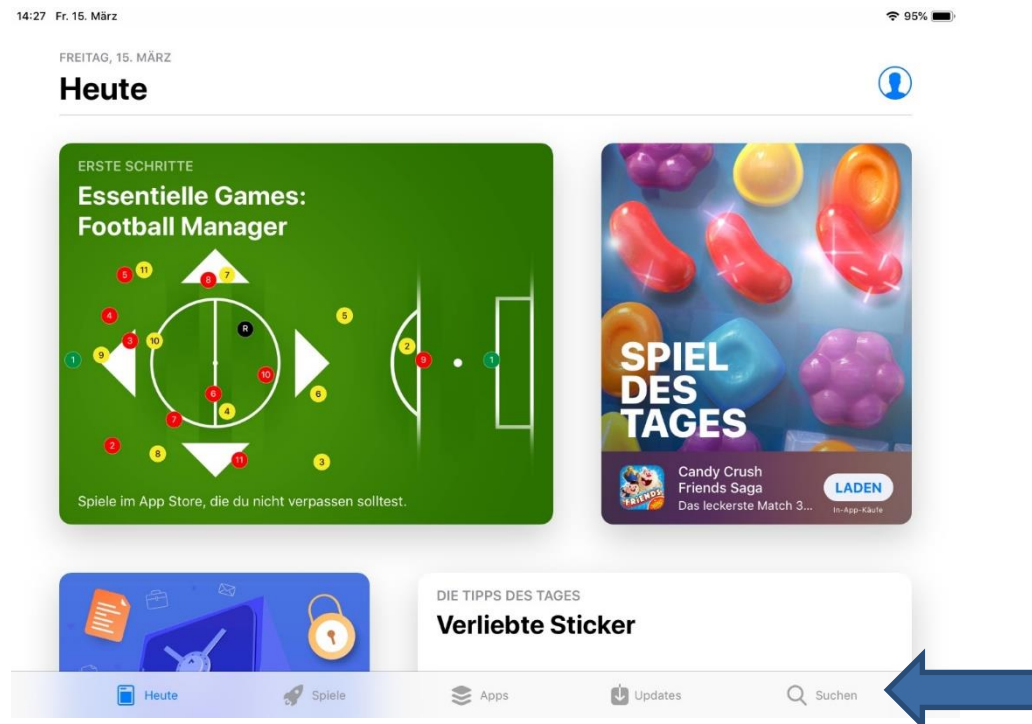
14:27 Fr. 15. März

95%

FREITAG, 15. MÄRZ

Heute

ERSTE SCHRITTE

Essentielle Games: Football Manager

5 11 8 7 4 3 10 R 5 1 9 6 10 6 2 9 1 7 4 2 8 11 3

Spiele im App Store, die du nicht verpassen solltest.

SPIEL DES TAGES

FRIENDS

Candy Crush Friends Saga

Das leckerste Match 3...

LADEN

In-App-Käufe

DIE TIPPS DES TAGES

Verliebte Sticker

Heute Spiele Apps Updates Suchen